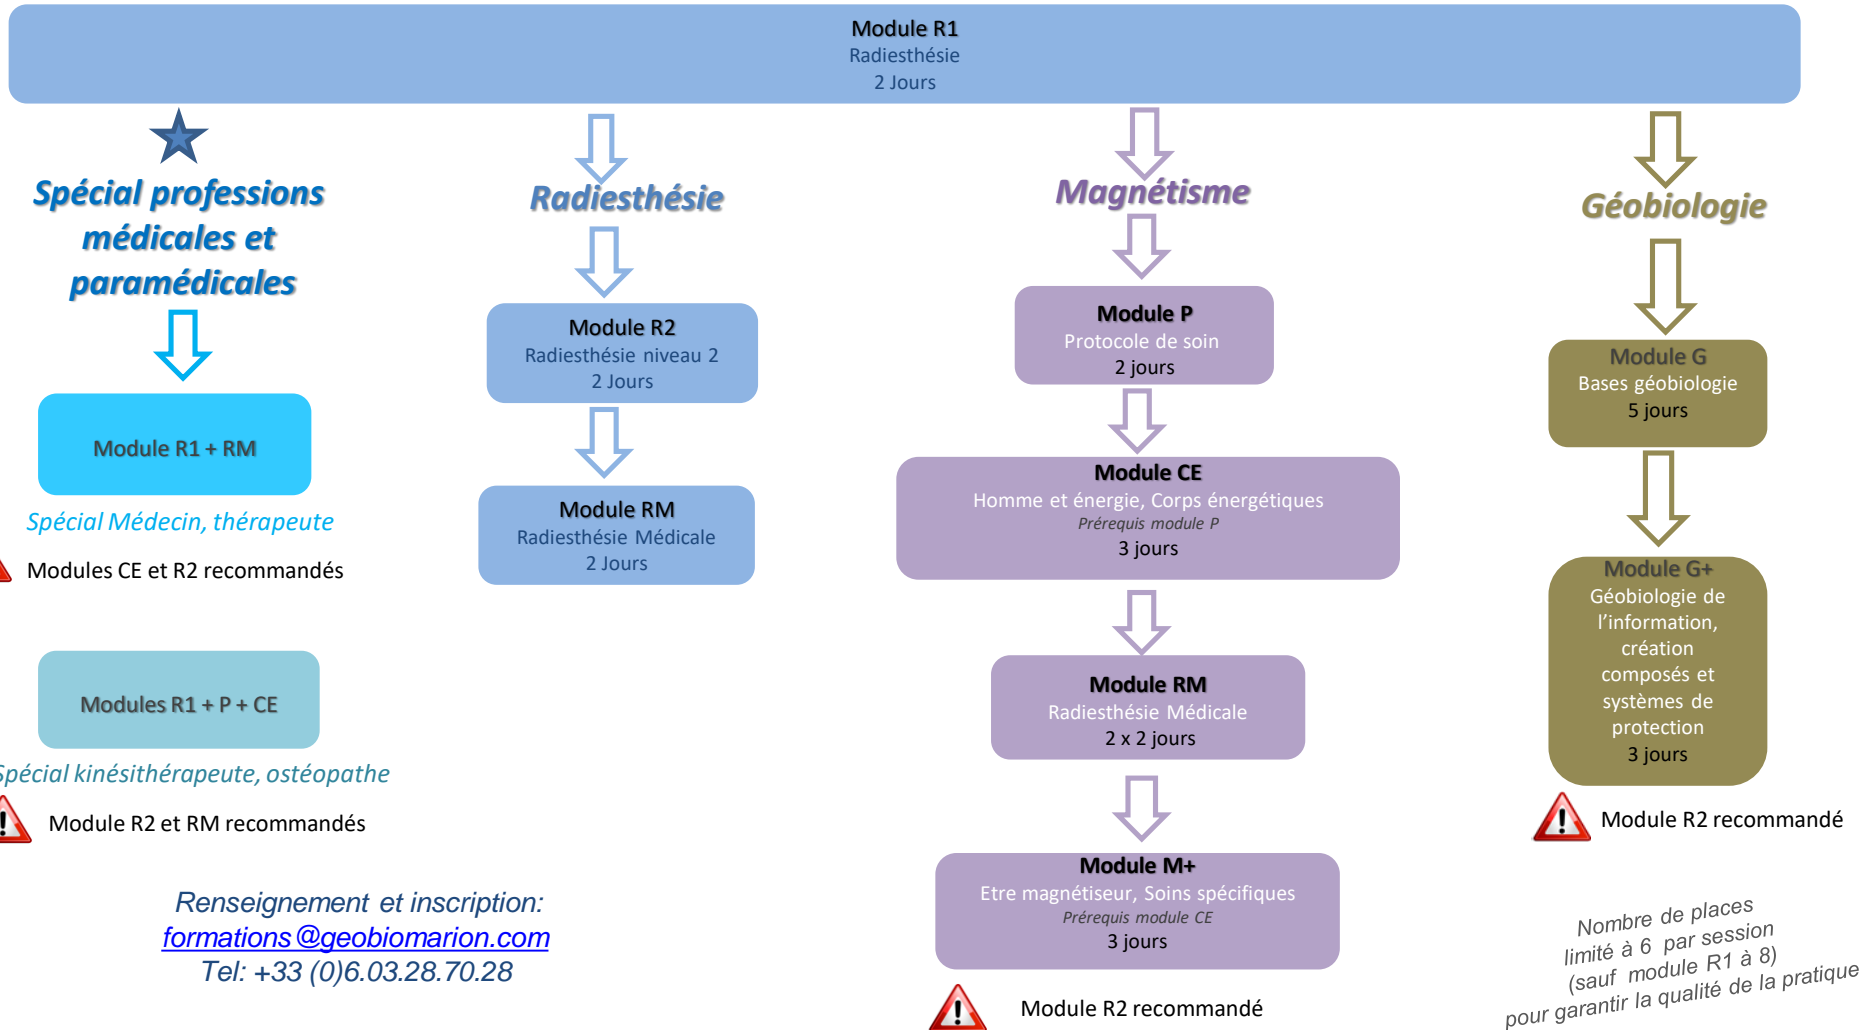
Module R1
Radiesthésie
2 Jours

Spécial professions médicales et paramédicales

Module R1 + RM

Spécial Médecin, thérapeute

Modules CE et R2 recommandés

Modules R1 + P + CE

Spécial kinésithérapeute, ostéopathe

Module R2 et RM recommandés

Renseignement et inscription:
formations@geobiomarion.com
Tel: +33 (0)6.03.28.70.28

Radiesthésie

Module R2
Radiesthésie niveau 2
2 Jours

Module RM
Radiesthésie Médicale
2 Jours

Magnétisme

Module P
Protocole de soin
2 jours

Module CE
Homme et énergie, Corps énergétiques
Prérequis module P
3 jours

Module RM
Radiesthésie Médicale
2 x 2 jours

Module M+
Etre magnétiseur, Soins spécifiques
Prérequis module CE
3 jours

Module R2 recommandé

Géobiologie

Module G
Bases géobiologie
5 jours

Module G+
Géobiologie de l'information, création composés et systèmes de protection
3 jours

Module R2 recommandé

Nombre de places limité à 6 par session (sauf module R1 à 8) pour garantir la qualité de la pratique